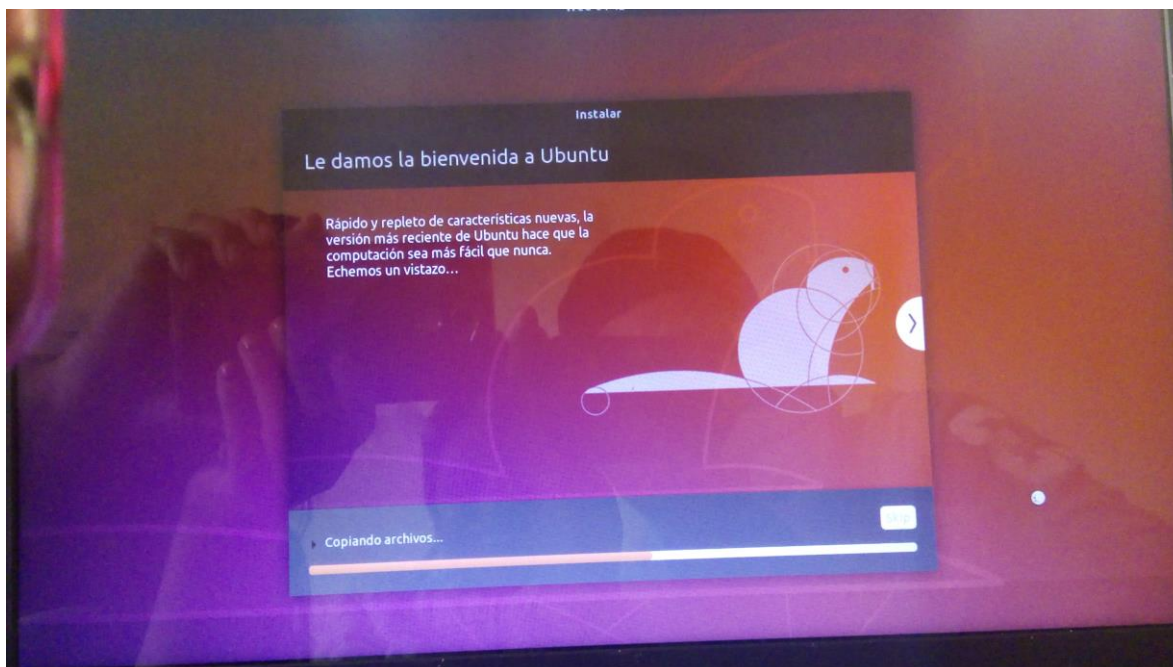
Instalar

Le damos la bienvenida a Ubuntu

Rápido y repleto de características nuevas, la versión más reciente de Ubuntu hace que la computación sea más fácil que nunca. Echemos un vistazo…

Skip

Copiando archivos…